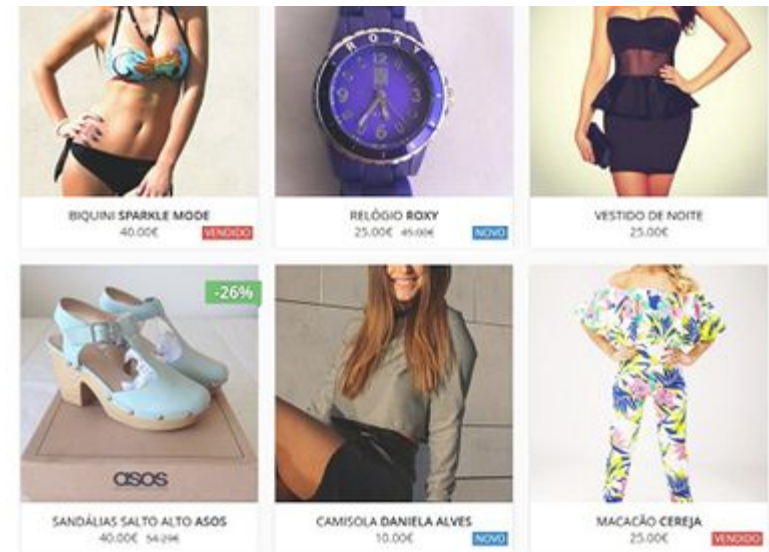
BIQUINI **SPARKLE MODE**
40.00€ VENDIDO

ROXY

RELÓGIO **ROXY**
25.00€ ~~45.00€~~ NOVO

VESTIDO DE NOITE
25.00€

-26%

asos

SANDÁLIAS SALTO ALTO **ASOS**
40.00€ ~~54.29€~~

CAMISOLA **DANIELA ALVES**
10.00€ NOVO

MACACÃO **CEREJA**
25.00€ VENDIDO